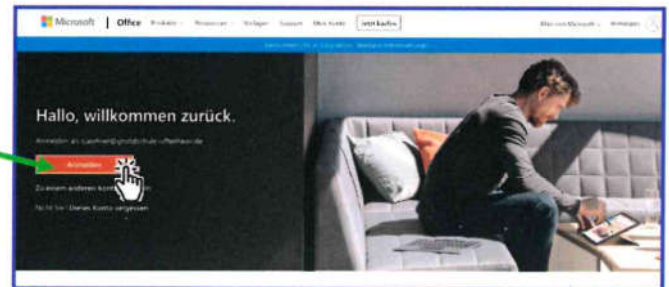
Microsoft | Office Produkte Ressourcen Vorlagen Support Mein Konto Jetzt kaufen

Alles von Microsoft Anmelden

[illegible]

Hallo, willkommen zurück.

Anmelden als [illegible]

Anmelden

Zu einem anderen Konto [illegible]

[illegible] Dieses Konto vergessen